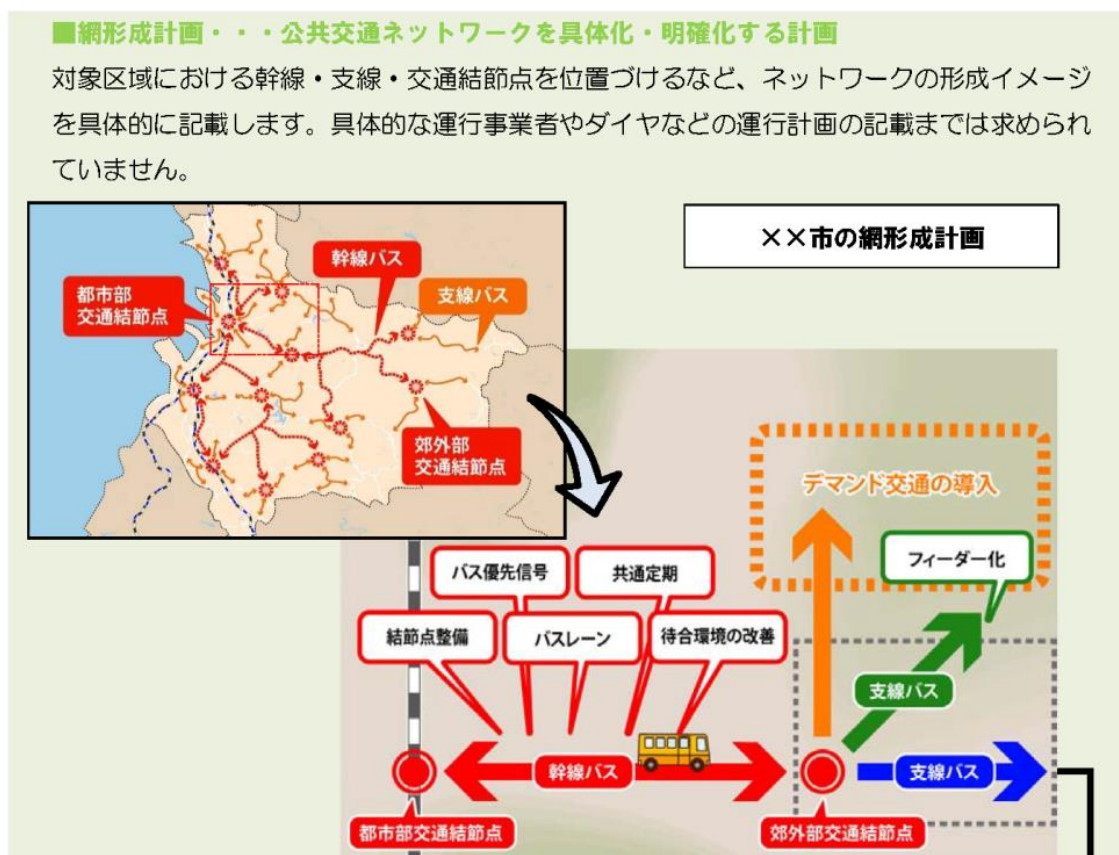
■網形成計画・・・公共交通ネットワークを具体化・明確化する計画

対象区域における幹線・支線・交通結節点を位置づけるなど、ネットワークの形成イメージを具体的に記載します。具体的な運行事業者やダイヤなどの運行計画の記載までは求められていません。

××市の網形成計画

幹線バス

支線バス

都市部
交通結節点

郊外部
交通結節点

デマンド交通の導入

フィーダー化

バス優先信号

共通定期

結節点整備

バスレーン

待合環境の改善

支線バス

幹線バス

支線バス

都市部交通結節点

郊外部交通結節点